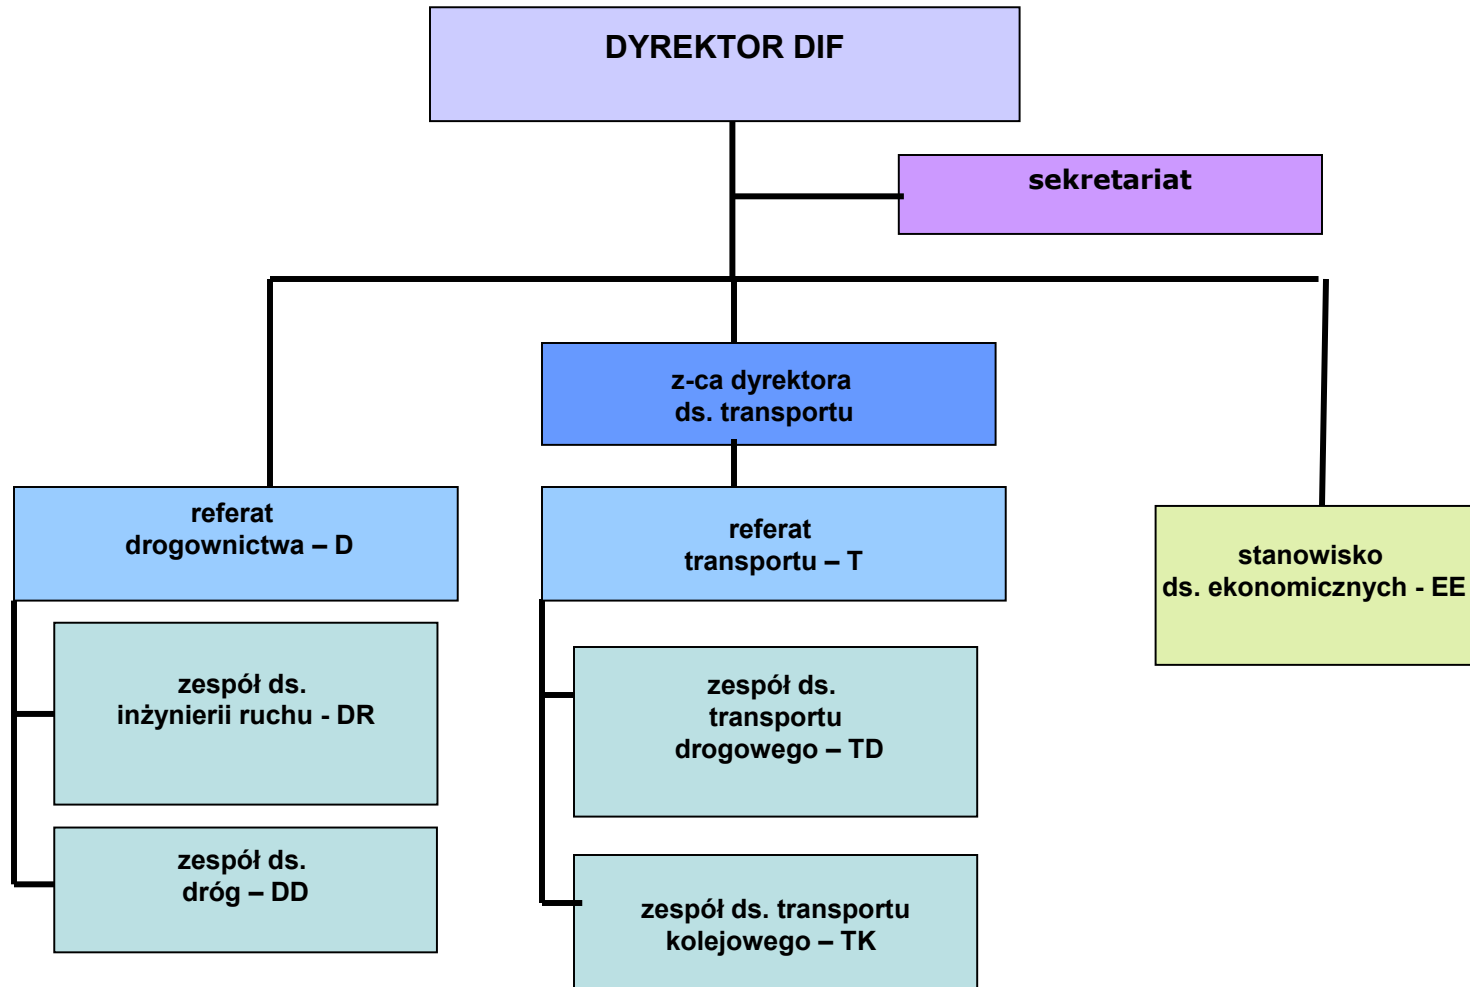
DYREKTOR DIF

sekretariat

z-ca dyrektora
ds. transportu

referat
drogownictwa – D

zespół ds.
inżynierii ruchu - DR

zespół ds.
dróg – DD

referat
transportu – T

zespół ds.
transportu
drogowego – TD

zespół ds. transportu
kolejowego – TK

stanowisko
ds. ekonomicznych - EE